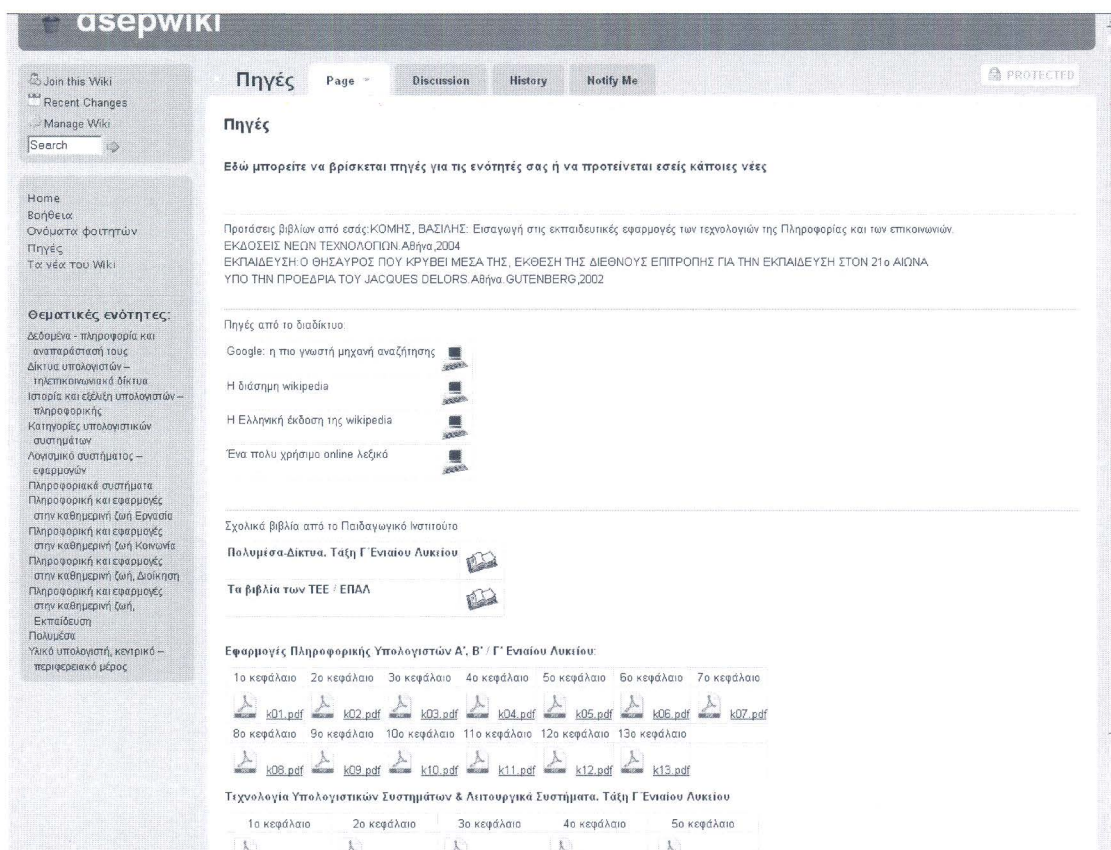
asepwiki

Join this Wiki
Recent Changes
Manage Wiki
Search

Home
Βοήθεια
Ονόματα φοιτητών
Πηγές
Τα νέα του Wiki

Θεματικές ενότητες:
Δεδομένα - πληροφορία και αναπαράστασή τους
Δίκτυα υπολογιστών – τηλεπικοινωνιακά δίκτυα
Ιστορία και εξέλιξη υπολογιστών – πληροφορικής
Κατηγορίες υπολογιστικών συστημάτων
Λογισμικό συστήματος – εφαρμογών
Πληροφοριακά συστήματα
Πληροφορική και εφαρμογές στην καθημερινή ζωή Εργασία
Πληροφορική και εφαρμογές στην καθημερινή ζωή Κοινωνία
Πληροφορική και εφαρμογές στην καθημερινή ζωή, Διοίκηση
Πληροφορική και εφαρμογές στην καθημερινή ζωή, Εκπαίδευση
Πολυμέσα
Υλικό υπολογιστή, κεντρικό – περιφερειακό μέρος

Πηγές Page Discussion History Notify Me PROTECTED

Πηγές

Εδώ μπορείτε να βρίσκεται πηγές για τις ενότητές σας ή να προτείνεται εσείς κάποιες νέες

Προτάσεις βιβλίων από εσάς:ΚΟΜΗΣ, ΒΑΣΙΛΗΣ: Εισαγωγή στις εκπαιδευτικές εφαρμογές των τεχνολογιών της Πληροφορίας και των επικοινωνιών. ΕΚΔΟΣΕΙΣ ΝΕΩΝ ΤΕΧΝΟΛΟΓΙΩΝ.Αθήνα,2004
ΕΚΠΑΙΔΕΥΣΗ:Ο ΘΗΣΑΥΡΟΣ ΠΟΥ ΚΡΥΒΕΙ ΜΕΣΑ ΤΗΣ, ΕΚΘΕΣΗ ΤΗΣ ΔΙΕΘΝΟΥΣ ΕΠΙΤΡΟΠΗΣ ΓΙΑ ΤΗΝ ΕΚΠΑΙΔΕΥΣΗ ΣΤΟΝ 21ο ΑΙΩΝΑ ΥΠΟ ΤΗΝ ΠΡΟΕΔΡΙΑ ΤΟΥ JACQUES DELORS Αθήνα.GUTENBERG,2002

Πηγές από το διαδίκτυο:
Google: η πιο γνωστή μηχανή αναζήτησης
Η διάσημη wikipedia
Η Ελληνική έκδοση της wikipedia
Ένα πολυ χρήσιμο online λεξικό

Σχολικά βιβλία από το Παιδαγωγικό Ινστιτούτο
Πολυμέσα-Δίκτυα. Τάξη Γ΄Ενιαίου Λυκείου
Τα βιβλία των ΤΕΕ / ΕΠΑΛ

Εφαρμογές Πληροφορικής Υπολογιστών Α', Β' / Γ' Ενιαίου Λυκείου:

| 1ο κεφάλαιο | 2ο κεφάλαιο | 3ο κεφάλαιο | 4ο κεφάλαιο | 5ο κεφάλαιο | 6ο κεφάλαιο | 7ο κεφάλαιο |
|---|---|---|---|---|---|---|
| k01.pdf | k02.pdf | k03.pdf | k04.pdf | k05.pdf | k06.pdf | k07.pdf |
| 8ο κεφάλαιο | 9ο κεφάλαιο | 10ο κεφάλαιο | 11ο κεφάλαιο | 12ο κεφάλαιο | 13ο κεφάλαιο | |
| k08.pdf | k09.pdf | k10.pdf | k11.pdf | k12.pdf | k13.pdf | |

Τεχνολογία Υπολογιστικών Συστημάτων & Λειτουργικά Συστήματα. Τάξη Γ΄Ενιαίου Λυκείου

| 1ο κεφάλαιο | 2ο κεφάλαιο | 3ο κεφάλαιο | 4ο κεφάλαιο | 5ο κεφάλαιο |
|---|---|---|---|---|